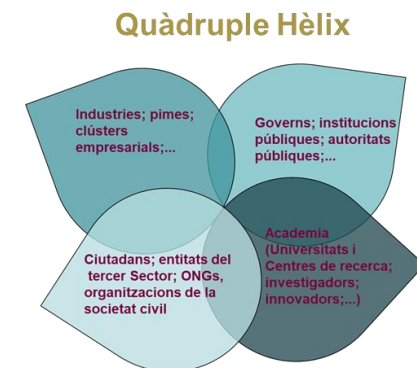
Quàdruple Hèlix

Industries; pimes; clústers empresarials;...

Governs; institucions públiques; autoritats públiques;...

Ciutadans; entitats del tercer Sector; ONGs, organitzacions de la societat civil

Academia (Universitats i Centres de recerca; investigadors; innovadors;...)